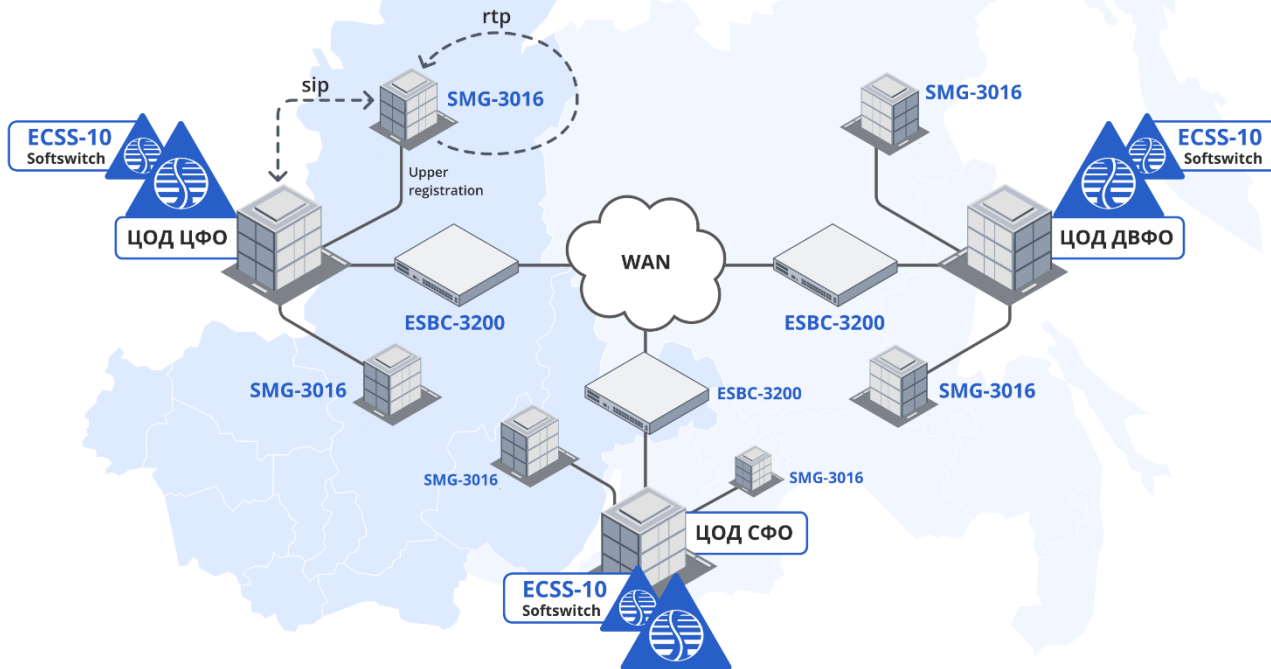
rtp

sip

SMG-3016

Upper registration

ECSS-10 Softswitch

ЦОД ЦФО

SMG-3016

ECSS-10 Softswitch

ЦОД ДВФО

WAN

ESBC-3200

ESBC-3200

SMG-3016

SMG-3016

ESBC-3200

SMG-3016

SMG-3016

ЦОД СФО

ECSS-10 Softswitch